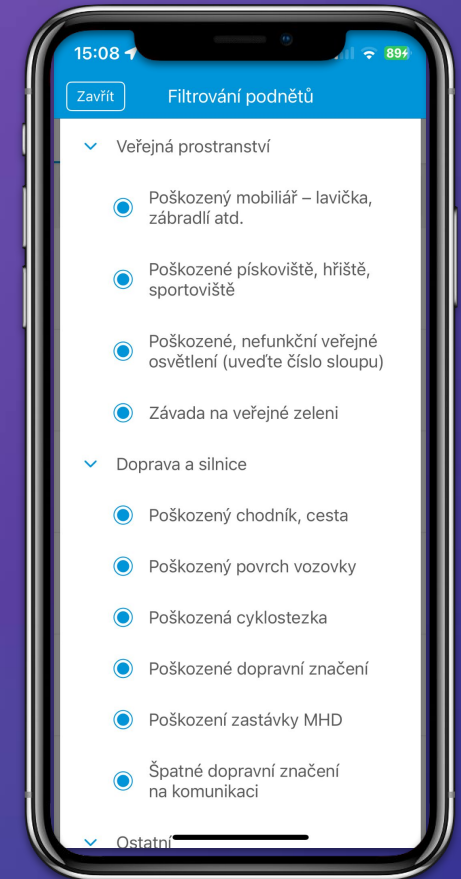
15:08

89

Zavřít

Filtrování podnětů

Veřejná prostranství

Poškozený mobiliář – lavička, zábradlí atd.

Poškozené pískoviště, hřiště, sportoviště

Poškozené, nefunkční veřejné osvětlení (uveďte číslo sloupu)

Závada na veřejné zeleni

Doprava a silnice

Poškozený chodník, cesta

Poškozený povrch vozovky

Poškozená cyklostezka

Poškozené dopravní značení

Poškození zastávky MHD

Špatné dopravní značení na komunikaci

Ostatní